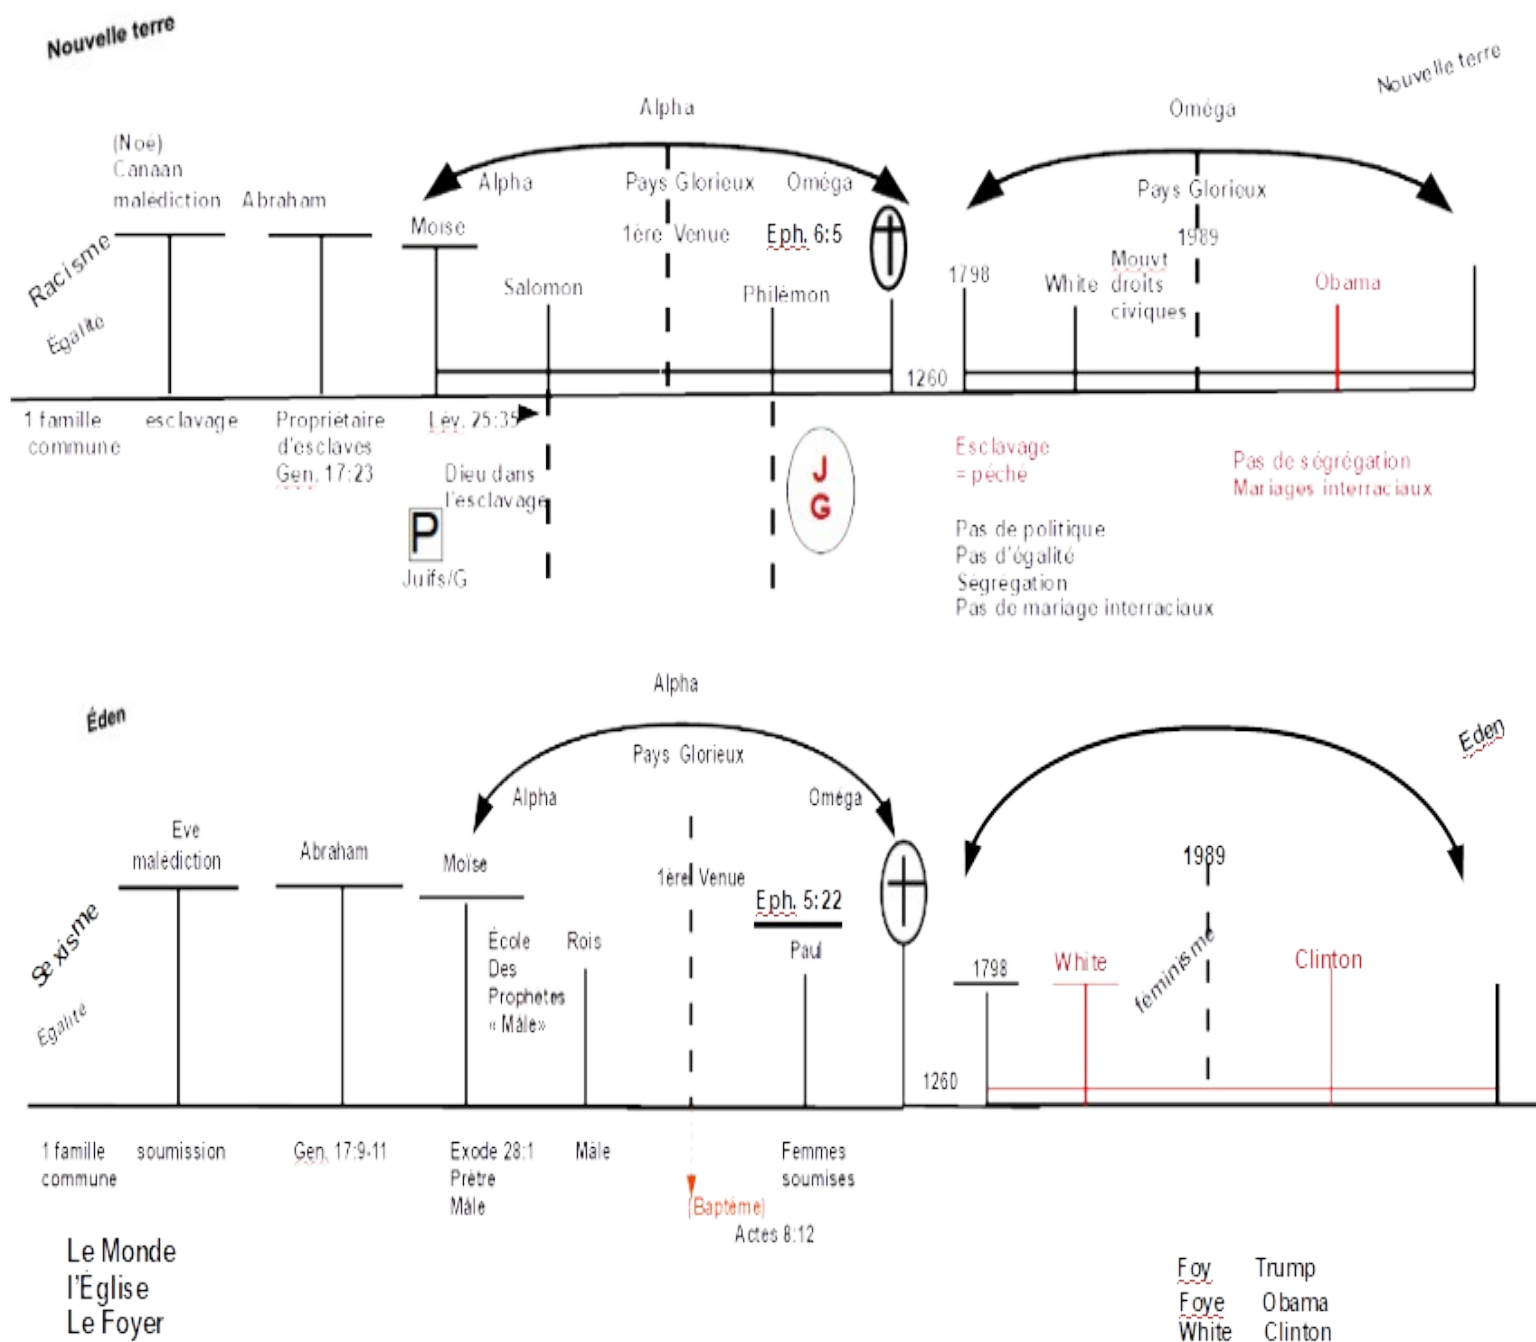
Nouvelle terre

Nouvelle terre

Alpha

Oméga

(Noé)
Canaan
malédiction

Abraham

Alpha

Pays Glorieux

Oméga

Pays Glorieux

Moïse

1ère Venue

Eph. 6:5

1989

Racisme

Égalité

Salomon

Philémon

1798

White

Mouvt droits civiques

Obama

1260

1 famille commune

esclavage

Propriétaire d'esclaves Gen. 17:23

Lév. 25:35

Dieu dans l'esclavage

J G

Esclavage = péché

Pas de ségrégation
Mariages interraciaux

P

Juifs/G

Pas de politique
Pas d'égalité
Segregation
Pas de mariage interraciaux

Alpha

Éden

Pays Glorieux

Eden

Alpha

Oméga

Eve
malédiction

Abraham

Moïse

1èrel Venue

1989

Eph. 5:22

Sexisme

Égalité

École Des Prophetes « Mâle»

Rois

Paul

1798

White

féminisme

Clinton

1260

1 famille commune

soumission

Gen. 17:9-11

Exode 28:1
Prêtre
Mâle

Mâle

Femmes soumises

Baptême

Actes 8:12

Le Monde
l'Église
Le Foyer

Foy
Foye
White

Trump
Obama
Clinton